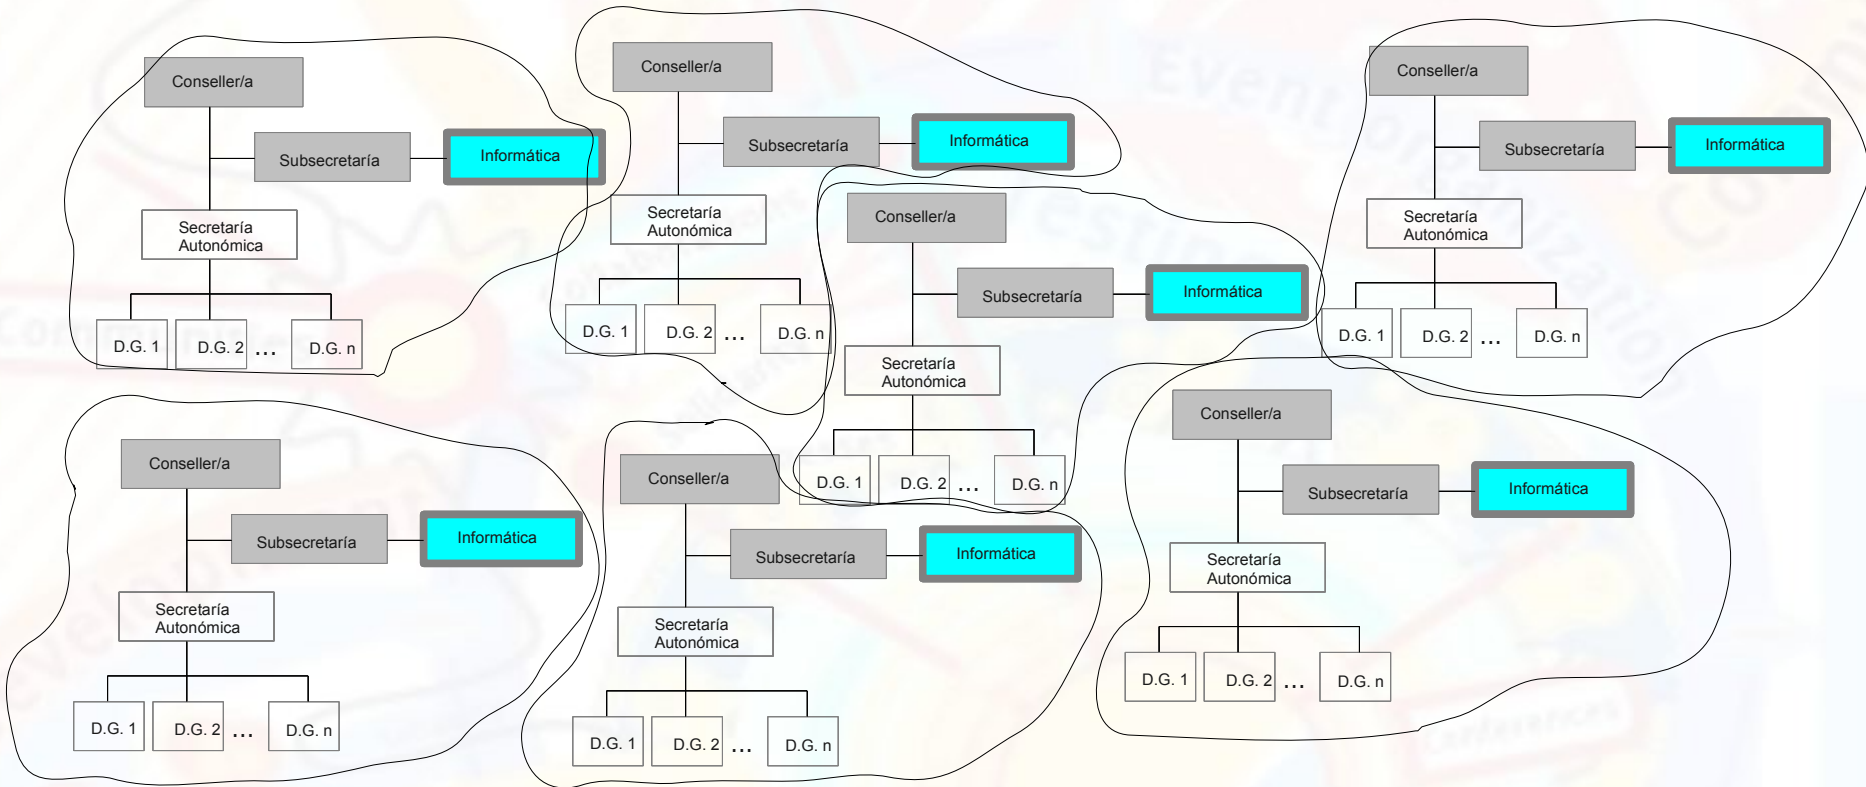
Conseller/a
Subsecretaría
Informática
Secretaría Autonómica
D.G. 1
D.G. 2
...
D.G. n

Conseller/a
Subsecretaría
Informática
Secretaría Autonómica
D.G. 1
D.G. 2
...
D.G. n

Conseller/a
Subsecretaría
Informática
Secretaría Autonómica
D.G. 1
D.G. 2
...
D.G. n

Conseller/a
Subsecretaría
Informática
Secretaría Autonómica
D.G. 1
D.G. 2
...
D.G. n

Conseller/a
Subsecretaría
Informática
Secretaría Autonómica
D.G. 1
D.G. 2
...
D.G. n

Conseller/a
Subsecretaría
Informática
Secretaría Autonómica
D.G. 1
D.G. 2
...
D.G. n

Conseller/a
Subsecretaría
Informática
Secretaría Autonómica
D.G. 1
D.G. 2
...
D.G. n